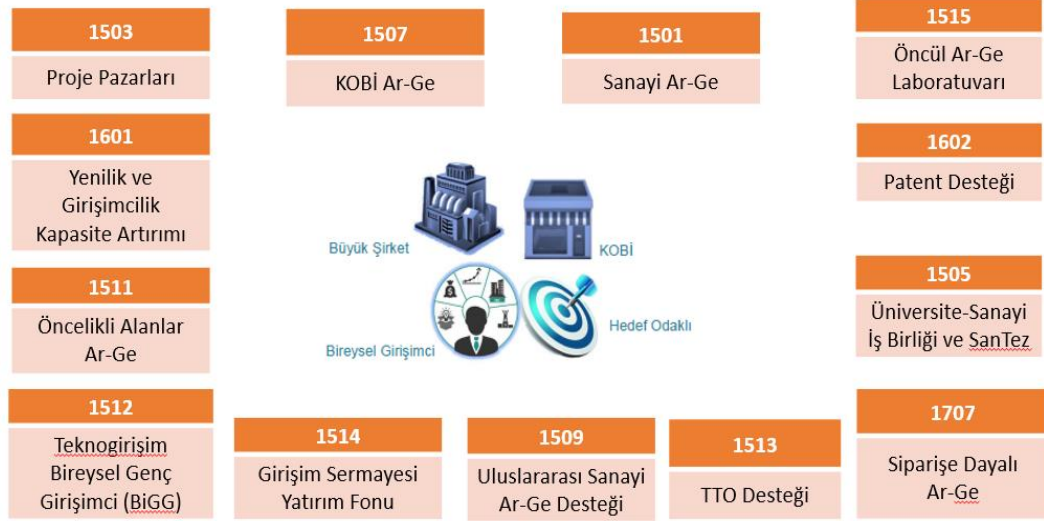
1503

Proje Pazarları

1507

KOBİ Ar-Ge

1501

Sanayi Ar-Ge

1515

Öncül Ar-Ge Laboratuvarı

1601

Yenilik ve Girişimcilik Kapasite Artırımı

1602

Patent Desteği

Büyük Şirket

KOBİ

1511

Öncelikli Alanlar Ar-Ge

1505

Üniversite-Sanayi İş Birliği ve SanTez

Hedef Odaklı

Bireysel Girişimci

1512

Teknogirişim Bireysel Genç Girişimci (BiGG)

1514

Girişim Sermayesi Yatırım Fonu

1509

Uluslararası Sanayi Ar-Ge Desteği

1513

TTO Desteği

1707

Siparişe Dayalı Ar-Ge